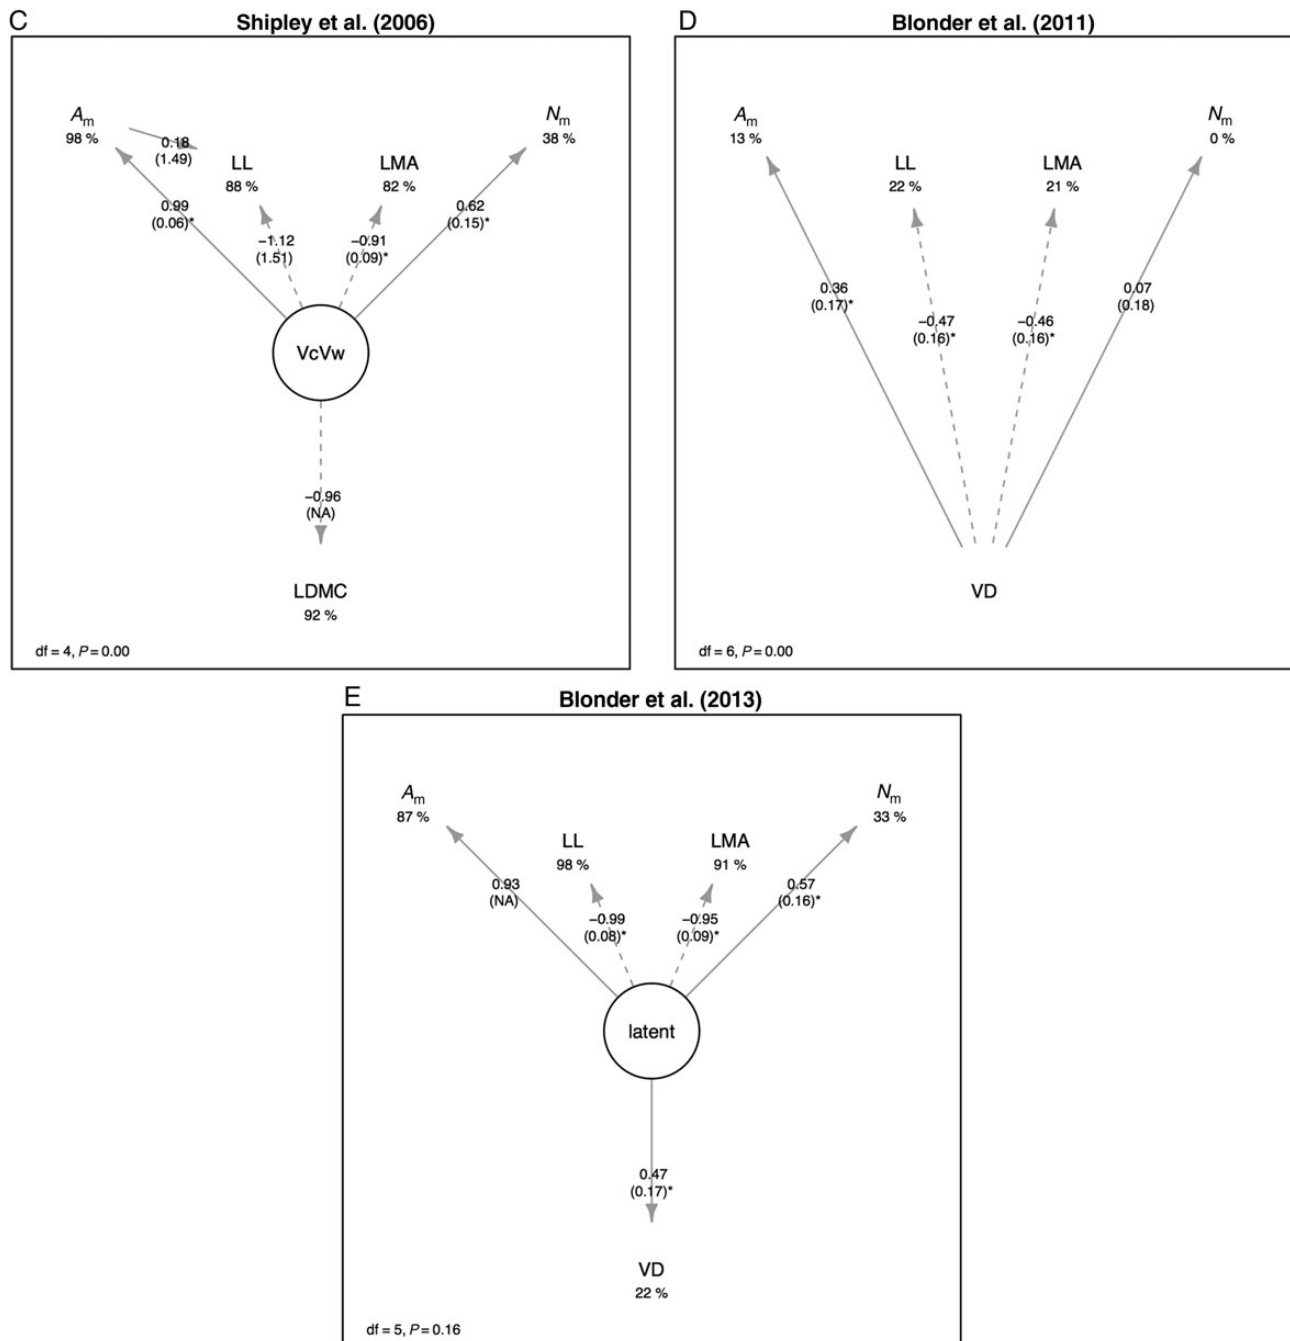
C

Shipley et al. (2006)

$A_m$
98 %

0.18
(1.49)

LL
88 %

LMA
82 %

$N_m$
38 %

0.99
(0.06)*

−1.12
(1.51)

−0.91
(0.09)*

0.62
(0.15)*

VcVw

−0.96
(NA)

LDMC
92 %

df = 4, $P = 0.00$

D

Blonder et al. (2011)

$A_m$
13 %

LL
22 %

LMA
21 %

$N_m$
0 %

0.36
(0.17)*

−0.47
(0.16)*

−0.46
(0.16)*

0.07
(0.18)

VD

df = 6, $P = 0.00$

E

Blonder et al. (2013)

$A_m$
87 %

LL
98 %

LMA
91 %

$N_m$
33 %

0.93
(NA)

−0.99
(0.08)*

−0.95
(0.09)*

0.57
(0.16)*

latent

0.47
(0.17)*

VD
22 %

df = 5, $P = 0.16$